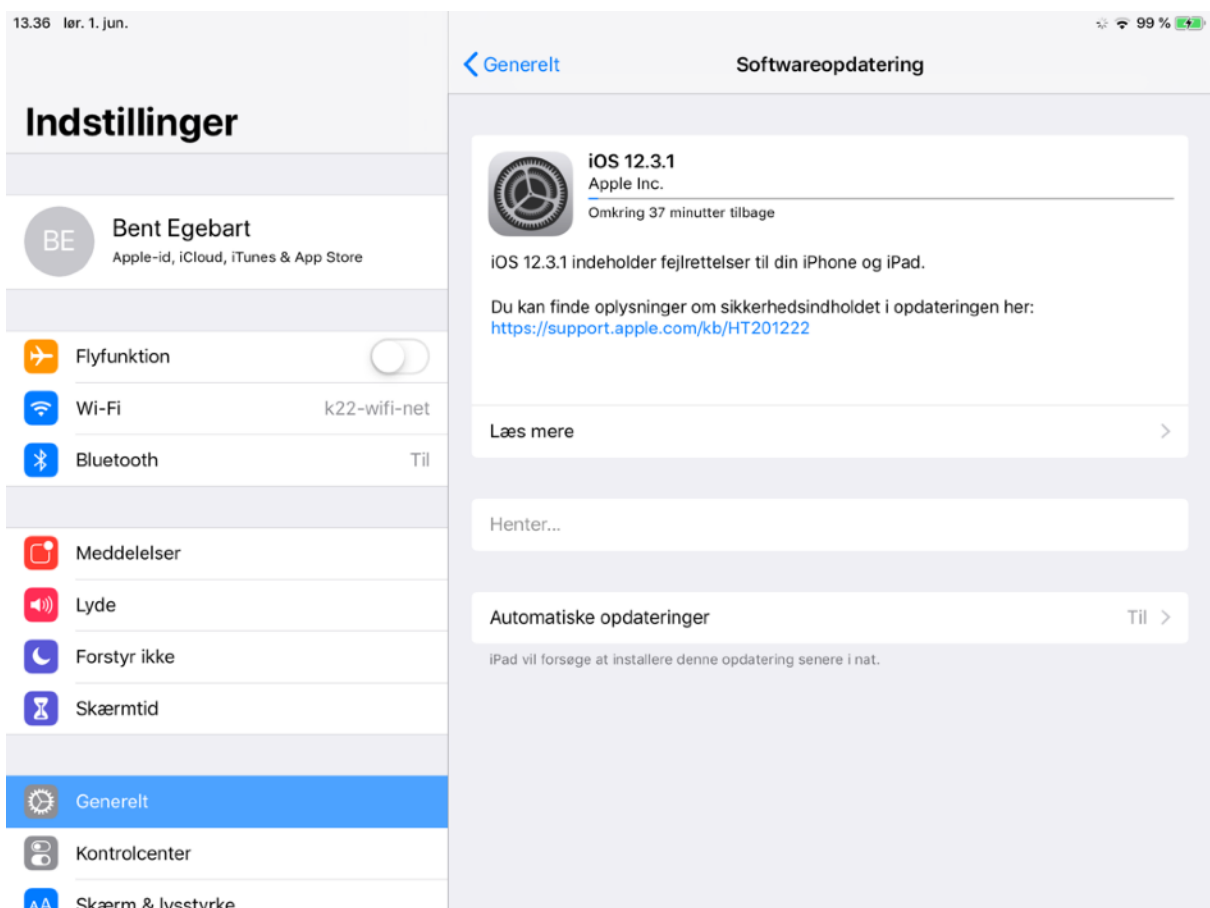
13.36 lør. 1. jun.

99 %

Indstillinger

BE
Bent Egebart
Apple-id, iCloud, iTunes & App Store

Flyfunktion

Wi-Fi k22-wifi-net

Bluetooth Til

Meddelelser

Lyde

Forstyr ikke

Skærmtid

Generelt

Kontrolcenter

Skærm & lysstyrke

Generelt

Softwareopdatering

iOS 12.3.1
Apple Inc.
Omkring 37 minutter tilbage

iOS 12.3.1 indeholder fejlrettelser til din iPhone og iPad.

Du kan finde oplysninger om sikkerhedsindholdet i opdateringen her:
https://support.apple.com/kb/HT201222

Læs mere

Henter...

Automatiske opdateringer Til

iPad vil forsøge at installere denne opdatering senere i nat.